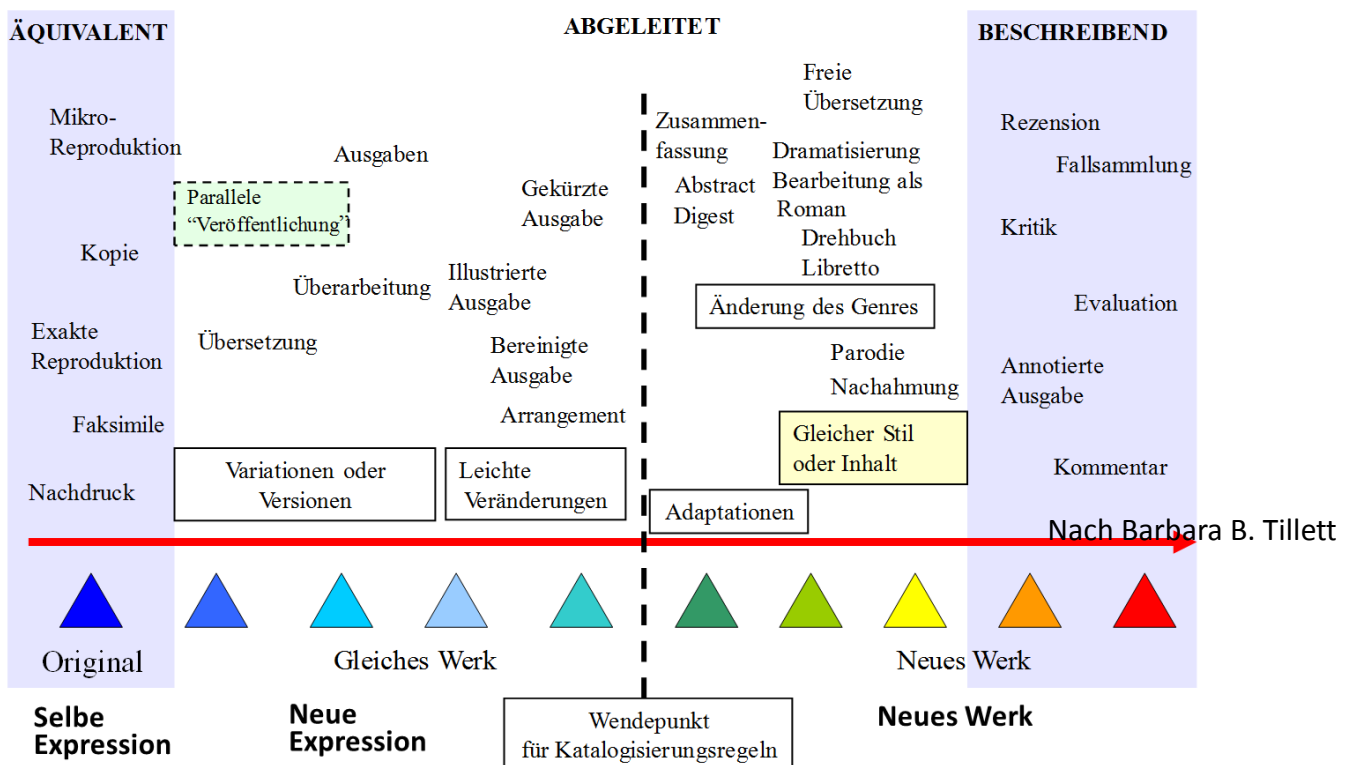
ÄQUIVALENT

ABGELEITET

BESCHREIBEND

Mikro-Reproduktion

Kopie

Exakte Reproduktion

Faksimile

Nachdruck

Parallele “Veröffentlichung”

Ausgaben

Überarbeitung

Übersetzung

Gekürzte Ausgabe

Illustrierte Ausgabe

Bereinigte Ausgabe

Arrangement

Variationen oder Versionen

Leichte Veränderungen

Zusammenfassung

Abstract

Digest

Freie Übersetzung

Dramatisierung

Bearbeitung als Roman

Drehbuch

Libretto

Änderung des Genres

Parodie

Nachahmung

Gleicher Stil oder Inhalt

Adaptationen

Rezension

Fallsammlung

Kritik

Evaluation

Annotierte Ausgabe

Kommentar

Nach Barbara B. Tillett

Original

Gleiches Werk

Neues Werk

Selbe Expression

Neue Expression

Wendepunkt für Katalogisierungsregeln

Neues Werk